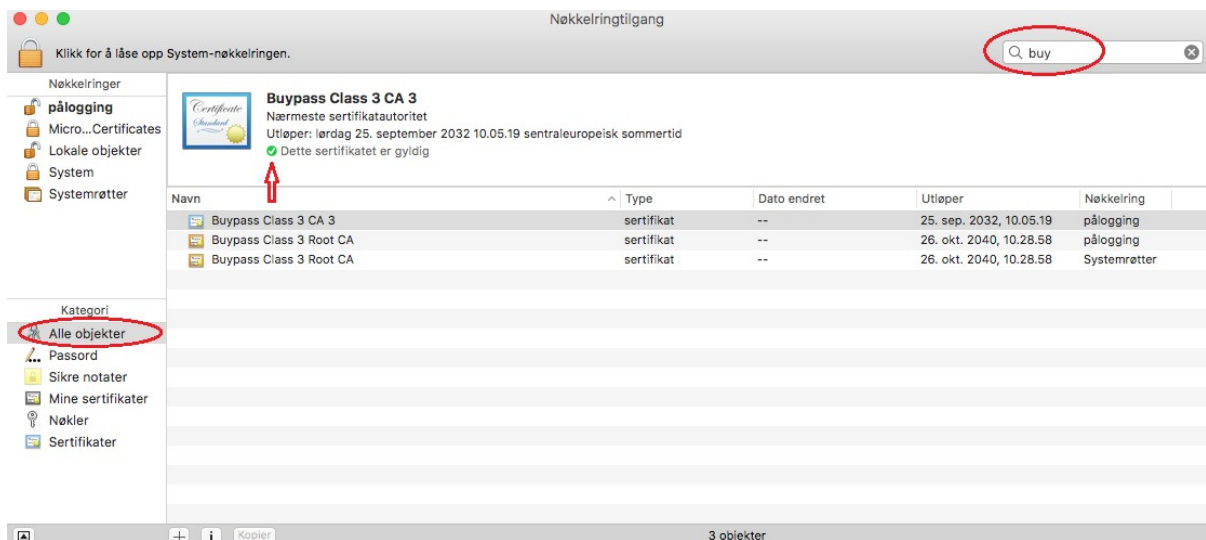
Nøkkelringtilgang

Klikk for å låse opp System-nøkkelringen.

buy

Nøkkelringer
pålogging
Micro...Certificates
Lokale objekter
System
Systemrøtter

Certificate Standard

Buypass Class 3 CA 3
Nærmeste sertifikatautoritet
Utløper: lørdag 25. september 2032 10.05.19 sentraleuropeisk sommertid
Dette sertifikatet er gyldig

| Navn | Type | Dato endret | Utløper | Nøkkelring |
|---|---|---|---|---|
| Buypass Class 3 CA 3 | sertifikat | -- | 25. sep. 2032, 10.05.19 | pålogging |
| Buypass Class 3 Root CA | sertifikat | -- | 26. okt. 2040, 10.28.58 | pålogging |
| Buypass Class 3 Root CA | sertifikat | -- | 26. okt. 2040, 10.28.58 | Systemrøtter |

Kategori
Alle objekter
Passord
Sikre notater
Mine sertifikater
Nøkler
Sertifikater

+ i Kopier
3 objekter